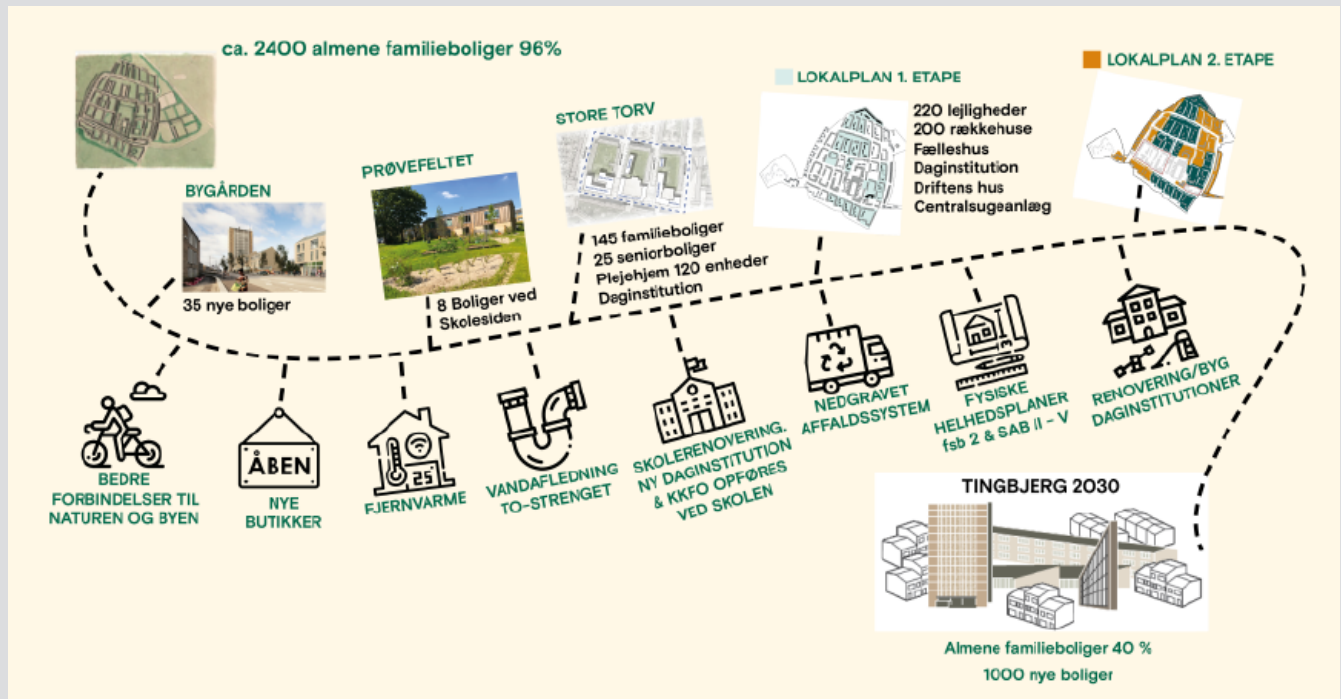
ca. 2400 almene familieboliger 96%

BYGÅRDEN

35 nye boliger

PRØVEFELTET

8 Boliger ved Skolesiden

STORE TORV

145 familieboliger
25 seniorboliger
Plejehjem 120 enheder
Daginstitution

LOKALPLAN 1. ETAPE

220 lejligheder
200 rækkehuse
Fælleshus
Daginstitution
Driftens hus
Centralsugeanlæg

LOKALPLAN 2. ETAPE

BEDRE FORBINDELSER TIL NATUREN OG BYEN

ÅBEN

NYE BUTIKKER

25°

FJERNVARME

VANDAFLEDNING TO-STRENGET

SKOLERENOVERING. NY DAGINSTITUTION & KKFO OPFØRES VED SKOLEN

NEDGRAVET AFFALDSSYSTEM

FYSISKE HELHEDSPLANER fsb 2 & SAB II - V

RENOVERING/BYG DAGINSTITUTIONER

TINGBJERG 2030

Almene familieboliger 40 %

1000 nye boliger